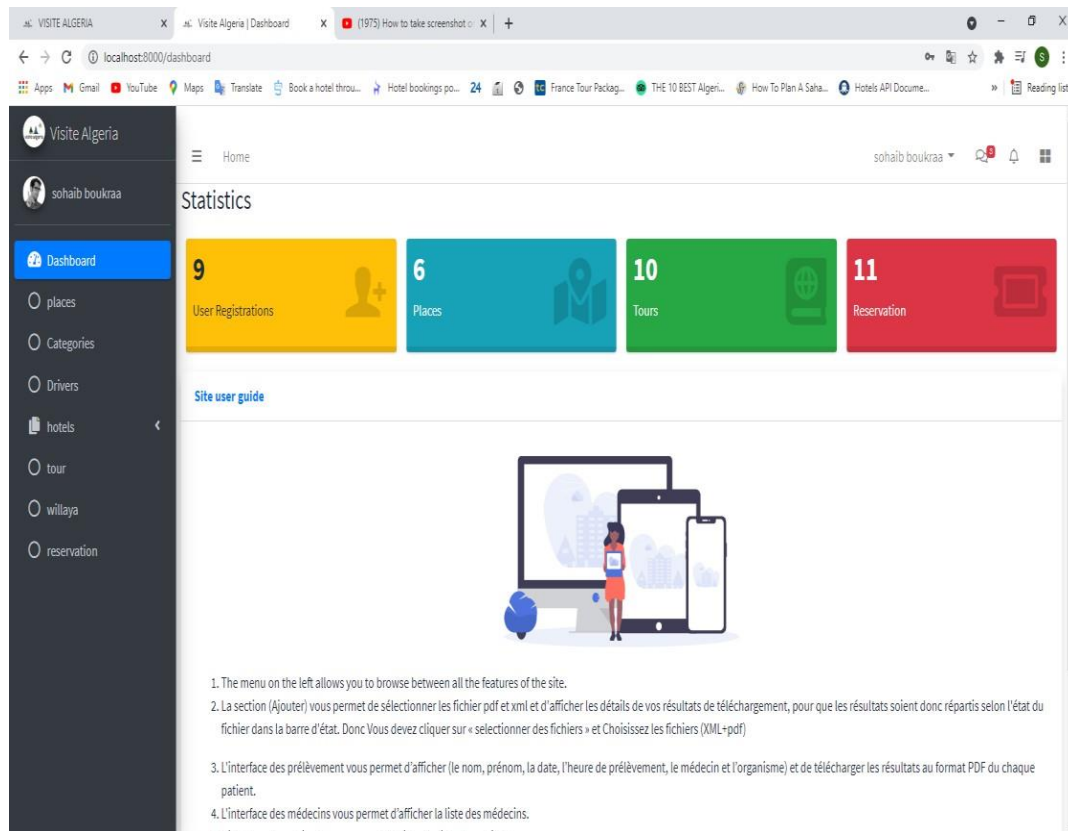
VISITE ALGERIA × Visite Algeria | Dashboard × (1975) How to take screenshot o ×

localhost:8000/dashboard

Apps Gmail YouTube Maps Translate Book a hotel throu... Hotel bookings po... 24 France Tour Packag... THE 10 BEST Algeri... How To Plan A Saha... Hotels API Docume... » Reading list

Visite Algeria

sohaib boukraa

Dashboard

places

Categories

Drivers

hotels

tour

willaya

reservation

Home

sohaib boukraa

Statistics

9
User Registrations

6
Places

10
Tours

11
Reservation

Site user guide

1. The menu on the left allows you to browse between all the features of the site.
2. La section (Ajouter) vous permet de sélectionner les fichier pdf et xml et d'afficher les détails de vos résultats de téléchargement, pour que les résultats soient donc répartis selon l'état du fichier dans la barre d'état. Donc Vous devez cliquer sur « selectionner des fichiers » et Choisissez les fichiers (XML+pdf)

3. L'interface des prélèvement vous permet d'afficher (le nom, prénom, la date, l'heure de prélèvement, le médecin et l'organisme) et de télécharger les résultats au format PDF du chaque patient.
4. L'interface des médecins vous permet d'afficher la liste des médecins.